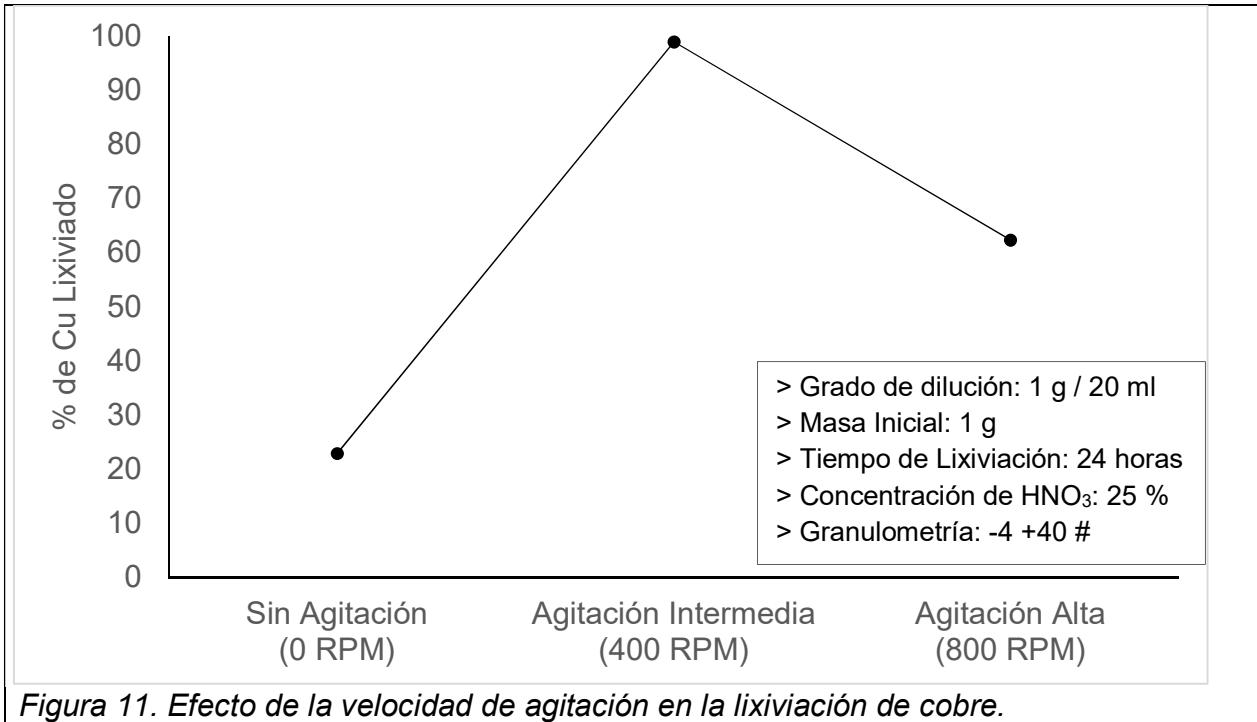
100
90
80
70
60
50
40
30
20
10
0

% de Cu Lixiviado

> Grado de dilución: 1 g / 20 ml
> Masa Inicial: 1 g
> Tiempo de Lixiviación: 24 horas
> Concentración de $HNO_3$: 25 %
> Granulometría: -4 +40 #

Sin Agitación (0 RPM)
Agitación Intermedia (400 RPM)
Agitación Alta (800 RPM)

Figura 11. Efecto de la velocidad de agitación en la lixiviación de cobre.